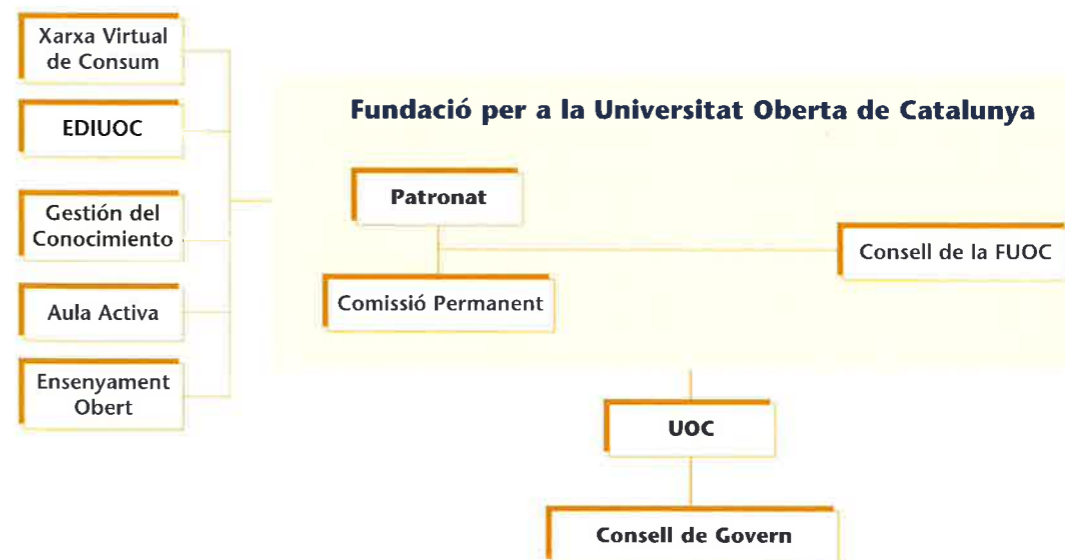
Xarxa Virtual de Consum

EDIUOC

Gestión del Conocimiento

Aula Activa

Ensenyament Obert

Fundació per a la Universitat Oberta de Catalunya

Patronat

Consell de la FUOC

Comissió Permanent

UOC

Consell de Govern